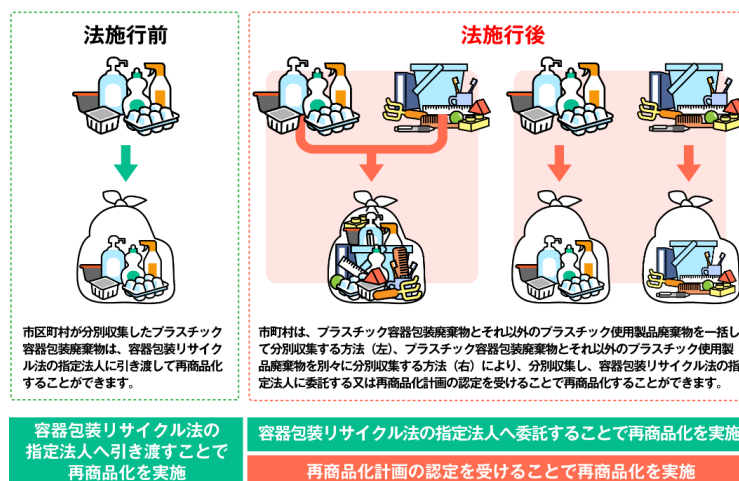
法施行前

市区町村が分別収集したプラスチック容器包装廃棄物は、容器包装リサイクル法の指定法人に引き渡して再商品化することができます。

容器包装リサイクル法の指定法人へ引き渡すことで再商品化を実施

法施行後

市町村は、プラスチック容器包装廃棄物とそれ以外のプラスチック使用製品廃棄物を一括して分別収集する方法（左）、プラスチック容器包装廃棄物とそれ以外のプラスチック使用製品廃棄物を別々に分別収集する方法（右）により、分別収集し、容器包装リサイクル法の指定法人に委託する又は再商品化計画の認定を受けることで再商品化することができます。

容器包装リサイクル法の指定法人へ委託することで再商品化を実施

再商品化計画の認定を受けることで再商品化を実施